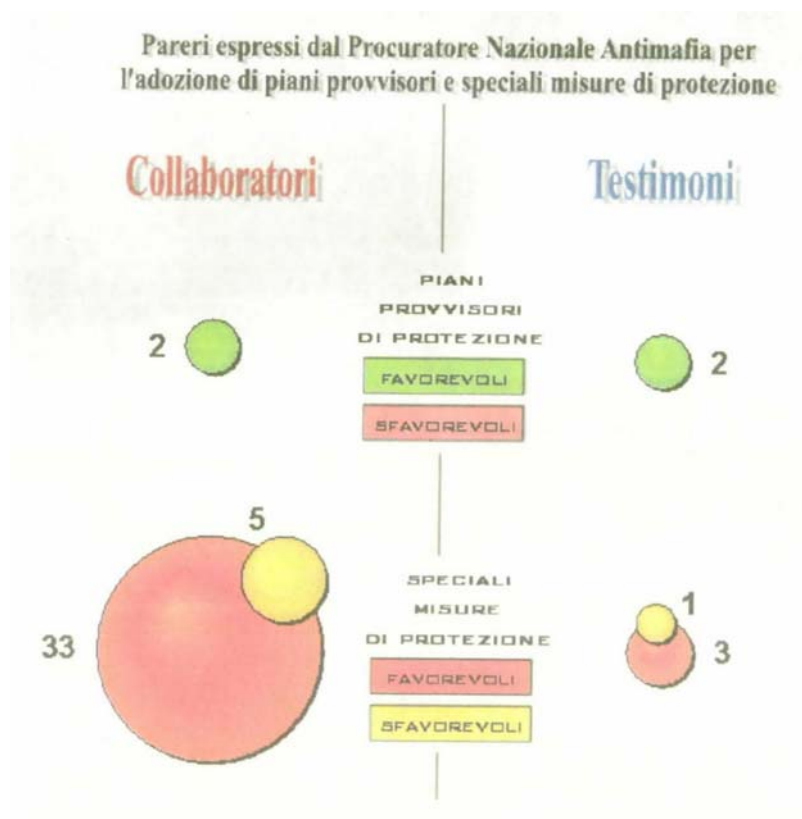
Pareri espressi dal Procuratore Nazionale Antimafia per l'adozione di piani provvisori e speciali misure di protezione

Collaboratori

Testimoni

PIANI PROVVISORI DI PROTEZIONE

2

2

FAVOREVOLI

SFAVOREVOLI

5

33

SPECIALI MISURE DI PROTEZIONE

1

3

FAVOREVOLI

SFAVOREVOLI